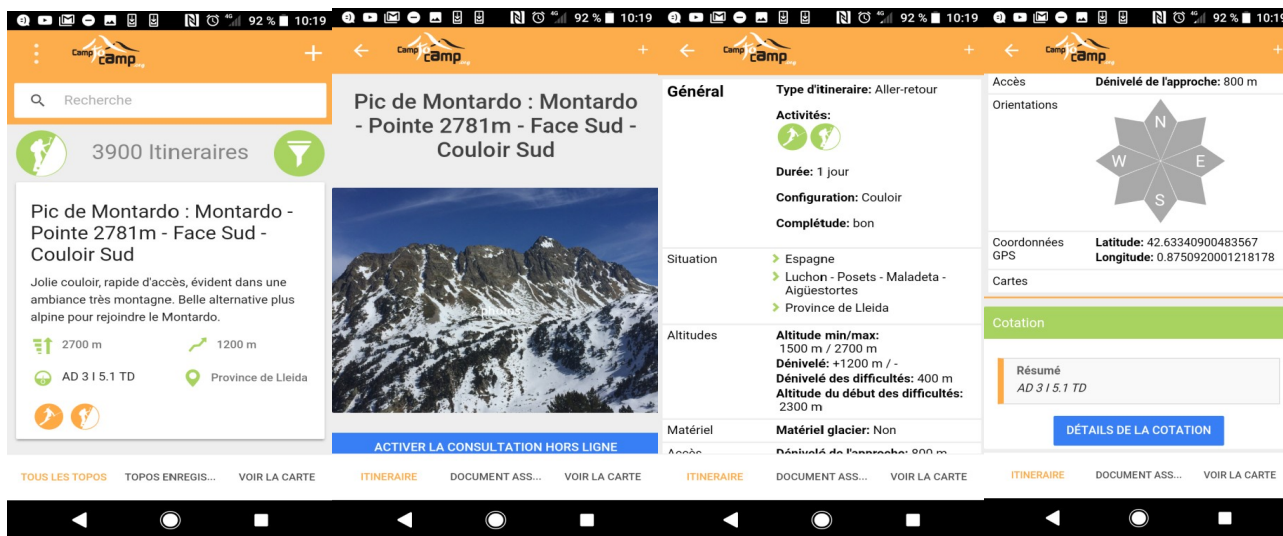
92 % 10:19

Camp to camp

Recherche

3900 Itineraires

Pic de Montardo : Montardo - Pointe 2781m - Face Sud - Couloir Sud

Jolie couloir, rapide d'accès, évident dans une ambiance très montagne. Belle alternative plus alpine pour rejoindre le Montardo.

2700 m

1200 m

AD 3 I 5.1 TD

Province de Lleida

TOUS LES TOPOS TOPOS ENREGIS... VOIR LA CARTE

92 % 10:19

Camp to camp

Pic de Montardo : Montardo - Pointe 2781m - Face Sud - Couloir Sud

2 images

ACTIVER LA CONSULTATION HORS LIGNE

ITINERAIRE DOCUMENT ASS... VOIR LA CARTE

92 % 10:19

Camp to camp

Général

Type d'itinéraire: Aller-retour

Activités:

Durée: 1 jour

Configuration: Couloir

Complétude: bon

Situation

Espagne

Luchon - Posets - Maladeta - Aigüestortes

Province de Lleida

Altitudes

Altitude min/max: 1500 m / 2700 m

Dénivelé: +1200 m / -

Dénivelé des difficultés: 400 m

Altitude du début des difficultés: 2300 m

Matériel

Matériel glacier: Non

Accès

Dénivelé de l'approche: 800 m

ITINERAIRE DOCUMENT ASS... VOIR LA CARTE

92 % 10:19

Camp to camp

Accès

Dénivelé de l'approche: 800 m

Orientations

N

W

E

S

Coordonnées GPS

Latitude: 42.63340900483567

Longitude: 0.8750920001218178

Cartes

Cotation

Résumé

AD 3 I 5.1 TD

DÉTAILS DE LA COTATION

ITINERAIRE DOCUMENT ASS... VOIR LA CARTE